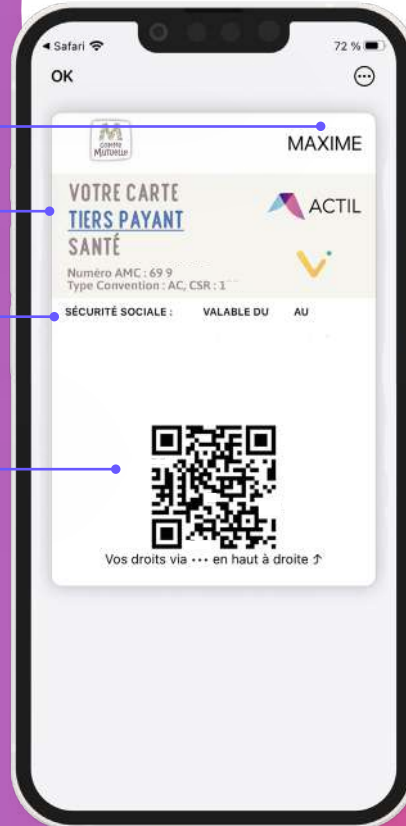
◂ Safari
72 %
OK

M
CENTRE MUTUALISTE
MAXIME

VOTRE CARTE
TIERS PAYANT
SANTÉ
ACTIL
Numéro AMC : 69 9
Type Convention : AC, CSR : 1

SÉCURITÉ SOCIALE : VALABLE DU AU

Vos droits via ··· en haut à droite ↗